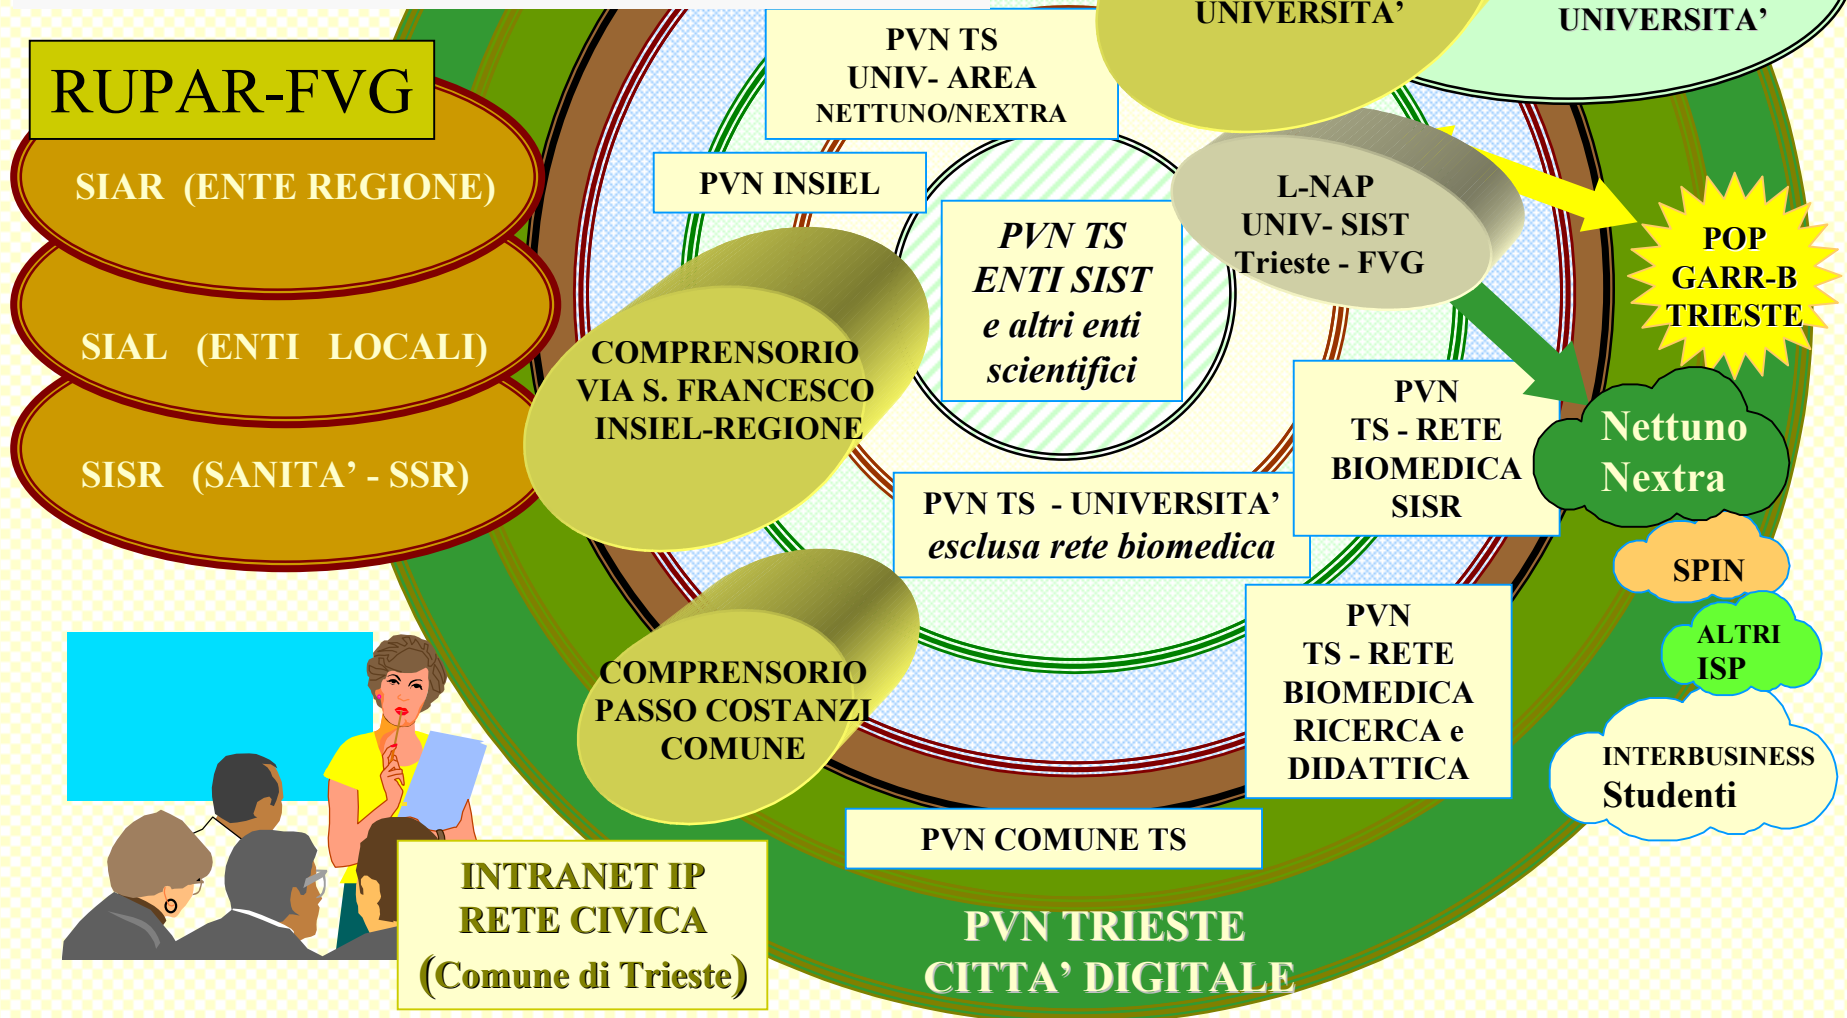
RUPAR-FVG

SIAR (ENTE REGIONE)

SIAL (ENTI LOCALI)

SISR (SANITA' - SSR)

PVN TS
UNIV- AREA
NETTUNO/NEXTRA

UNIVERSITA'

UNIVERSITA'

PVN INSIEL

PVN TS
ENTI SIST
e altri enti
scientifici

L-NAP
UNIV- SIST
Trieste - FVG

POP
GARR-B
TRIESTE

COMPRENSORIO
VIA S. FRANCESCO
INSIEL-REGIONE

PVN
TS - RETE
BIOMEDICA
SISR

Nettuno
Nextra

PVN TS - UNIVERSITA'
esclusa rete biomedica

SPIN

ALTRI
ISP

COMPRENSORIO
PASSO COSTANZI
COMUNE

PVN
TS - RETE
BIOMEDICA
RICERCA e
DIDATTICA

INTERBUSINESS
Studenti

PVN COMUNE TS

INTRANET IP
RETE CIVICA
(Comune di Trieste)

PVN TRIESTE
CITTA' DIGITALE